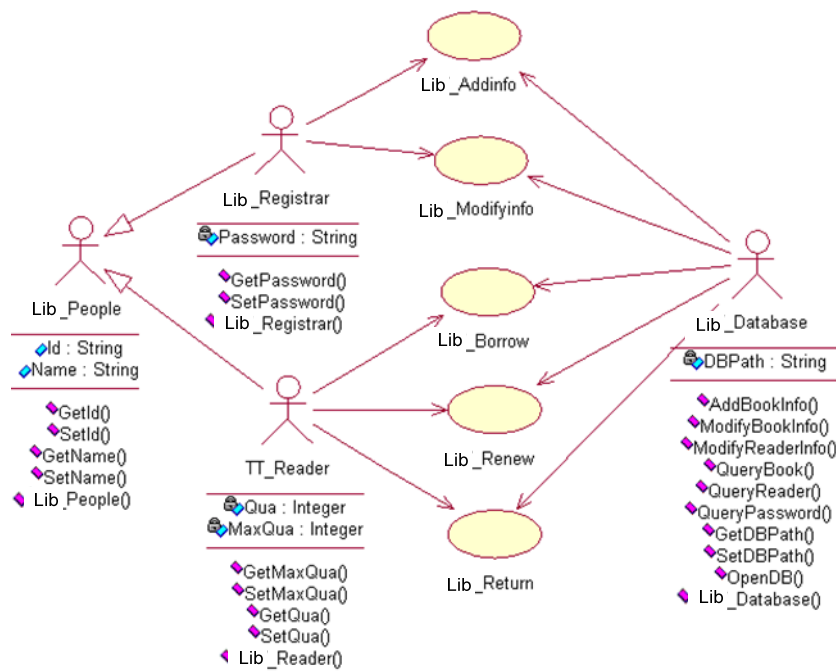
Lib_Addinfo

Lib_Registrar

Password : String

GetPassword()
SetPassword()
Lib_Registrar()

Lib_Modifyinfo

Lib_People

Id : String
Name : String

GetId()
SetId()
GetName()
SetName()
Lib_People()

Lib_Borrow

Lib_Database

DBPath : String

AddBookInfo()
ModifyBookInfo()
ModifyReaderInfo()
QueryBook()
QueryReader()
QueryPassword()
GetDBPath()
SetDBPath()
OpenDB()
Lib_Database()

Lib_Renew

TT_Reader

Qua : Integer
MaxQua : Integer

GetMaxQua()
SetMaxQua()
GetQua()
SetQua()
Lib_Reader()

Lib_Return